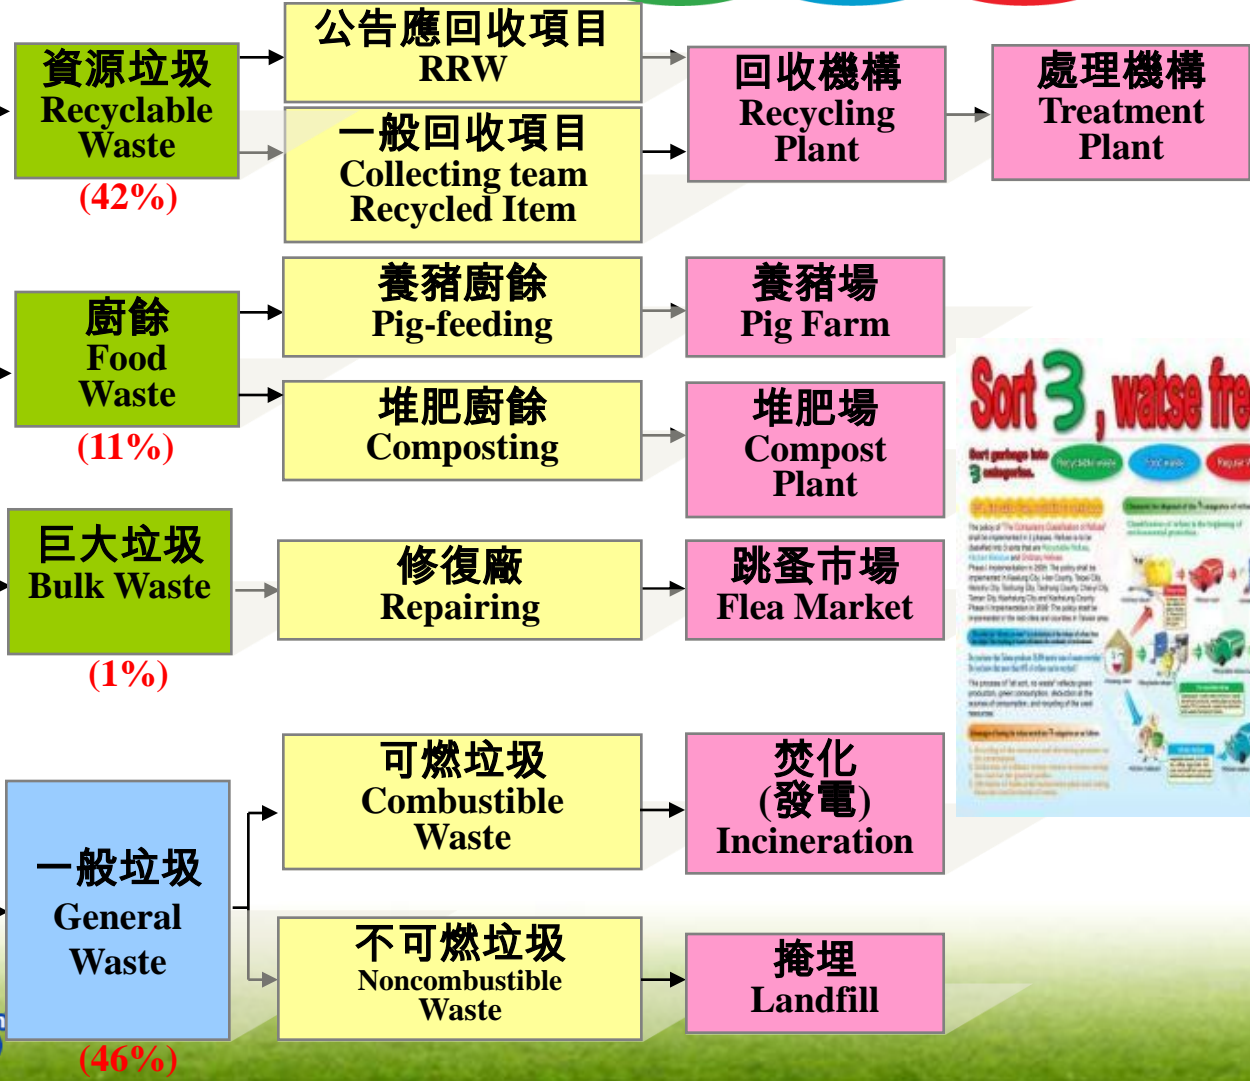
資源垃圾
Recyclable Waste
(42%)

公告應回收項目
RRW

一般回收項目
Collecting team Recycled Item

回收機構
Recycling Plant

處理機構
Treatment Plant

廚餘
Food Waste
(11%)

養豬廚餘
Pig-feeding

養豬場
Pig Farm

堆肥廚餘
Composting

堆肥場
Compost Plant

巨大垃圾
Bulk Waste
(1%)

修復廠
Repairing

跳蚤市場
Flea Market

一般垃圾
General Waste
(46%)

可燃垃圾
Combustible Waste

焚化
(發電)
Incineration

不可燃垃圾
Noncombustible Waste

掩埋
Landfill

Sort 3, watse fre
Sort garbage into 3 categories.
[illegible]